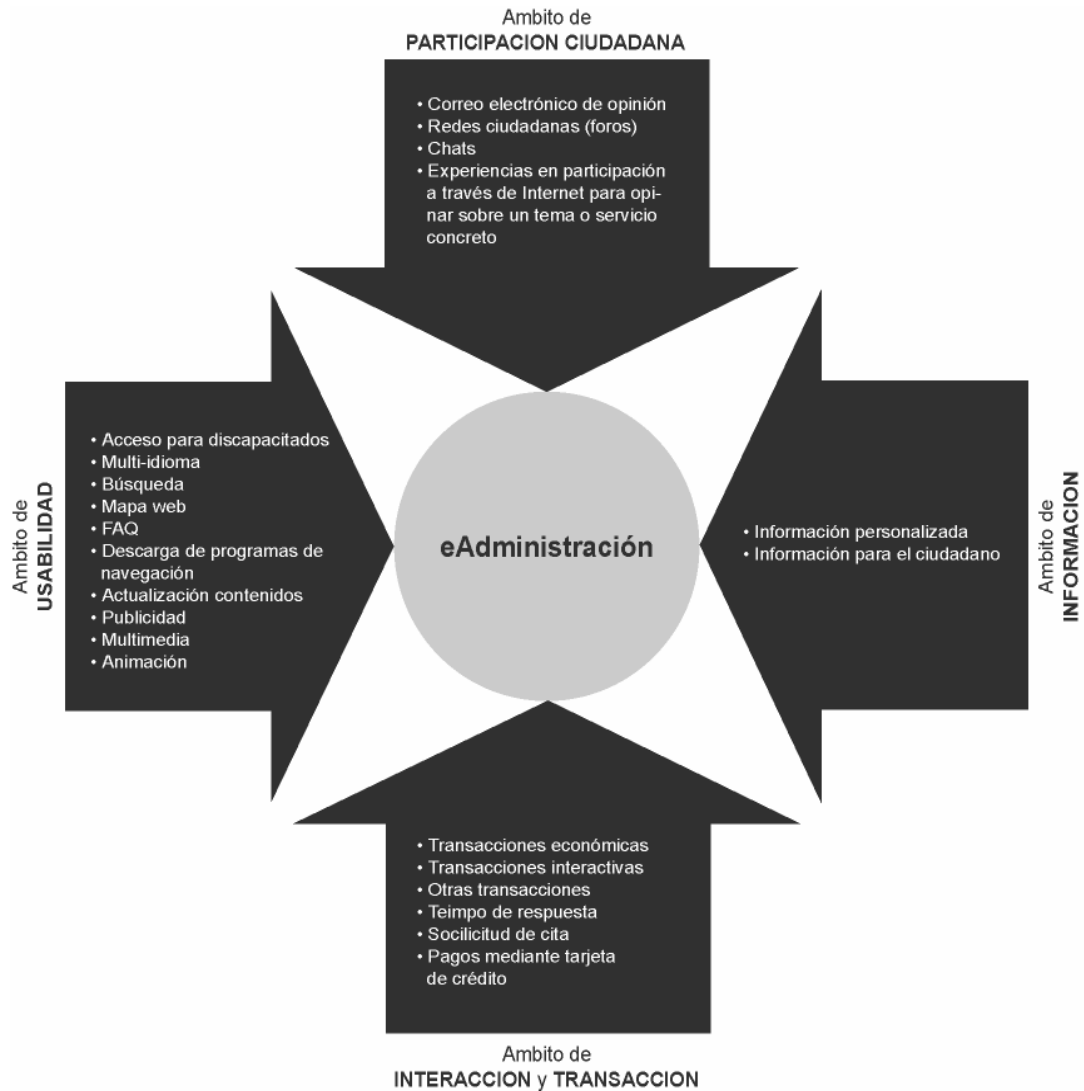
Ambito de
PARTICIPACION CIUDADANA

• Correo electrónico de opinión
• Redes ciudadanas (foros)
• Chats
• Experiencias en participación a través de Internet para opinar sobre un tema o servicio concreto

Ambito de
USABILIDAD

• Acceso para discapacitados
• Multi-idioma
• Búsqueda
• Mapa web
• FAQ
• Descarga de programas de navegación
• Actualización contenidos
• Publicidad
• Multimedia
• Animación

eAdministración

Ambito de
INFORMACION

• Información personalizada
• Información para el ciudadano

• Transacciones económicas
• Transacciones interactivas
• Otras transacciones
• Teimpo de respuesta
• Socilicitud de cita
• Pagos mediante tarjeta de crédito

Ambito de
INTERACCION y TRANSACCION